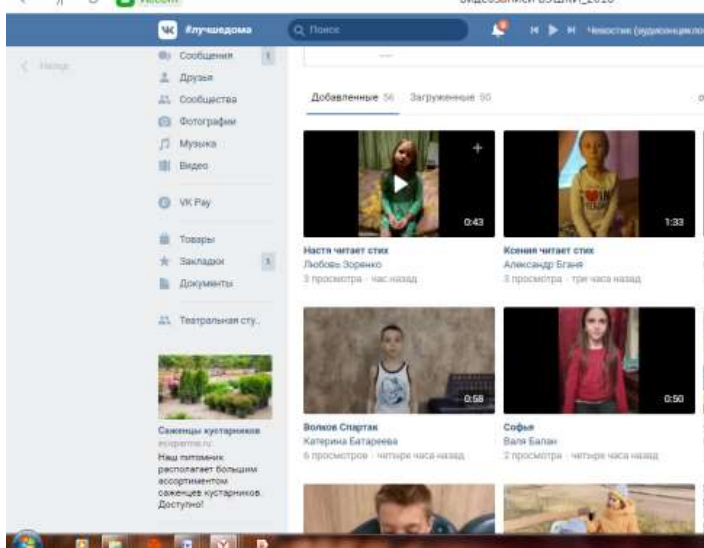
#лучшедома

Поиск

Новости (аудиозаписи)

Назад

Сообщения 1
Друзья
Сообщества
Фотографии
Музыка
Видео

VK Pay

Товары
Закладки 3
Документы

Театральная сту...

Саженцы кустарников
Наш питомник располагает большим ассортиментом саженцев кустарников. Доступно!

Добавленные 56 Загруженные 50

0:43
Настя читает стих
Любовь Зоренко
3 просмотра · час назад

1:33
Ксения читает стих
Александр Бгаря
3 просмотра · три часа назад

0:58
Волков Спартак
Катерина Батарева
6 просмотров · четыре часа назад

0:50
Софья
Валя Балан
2 просмотра · четыре часа назад